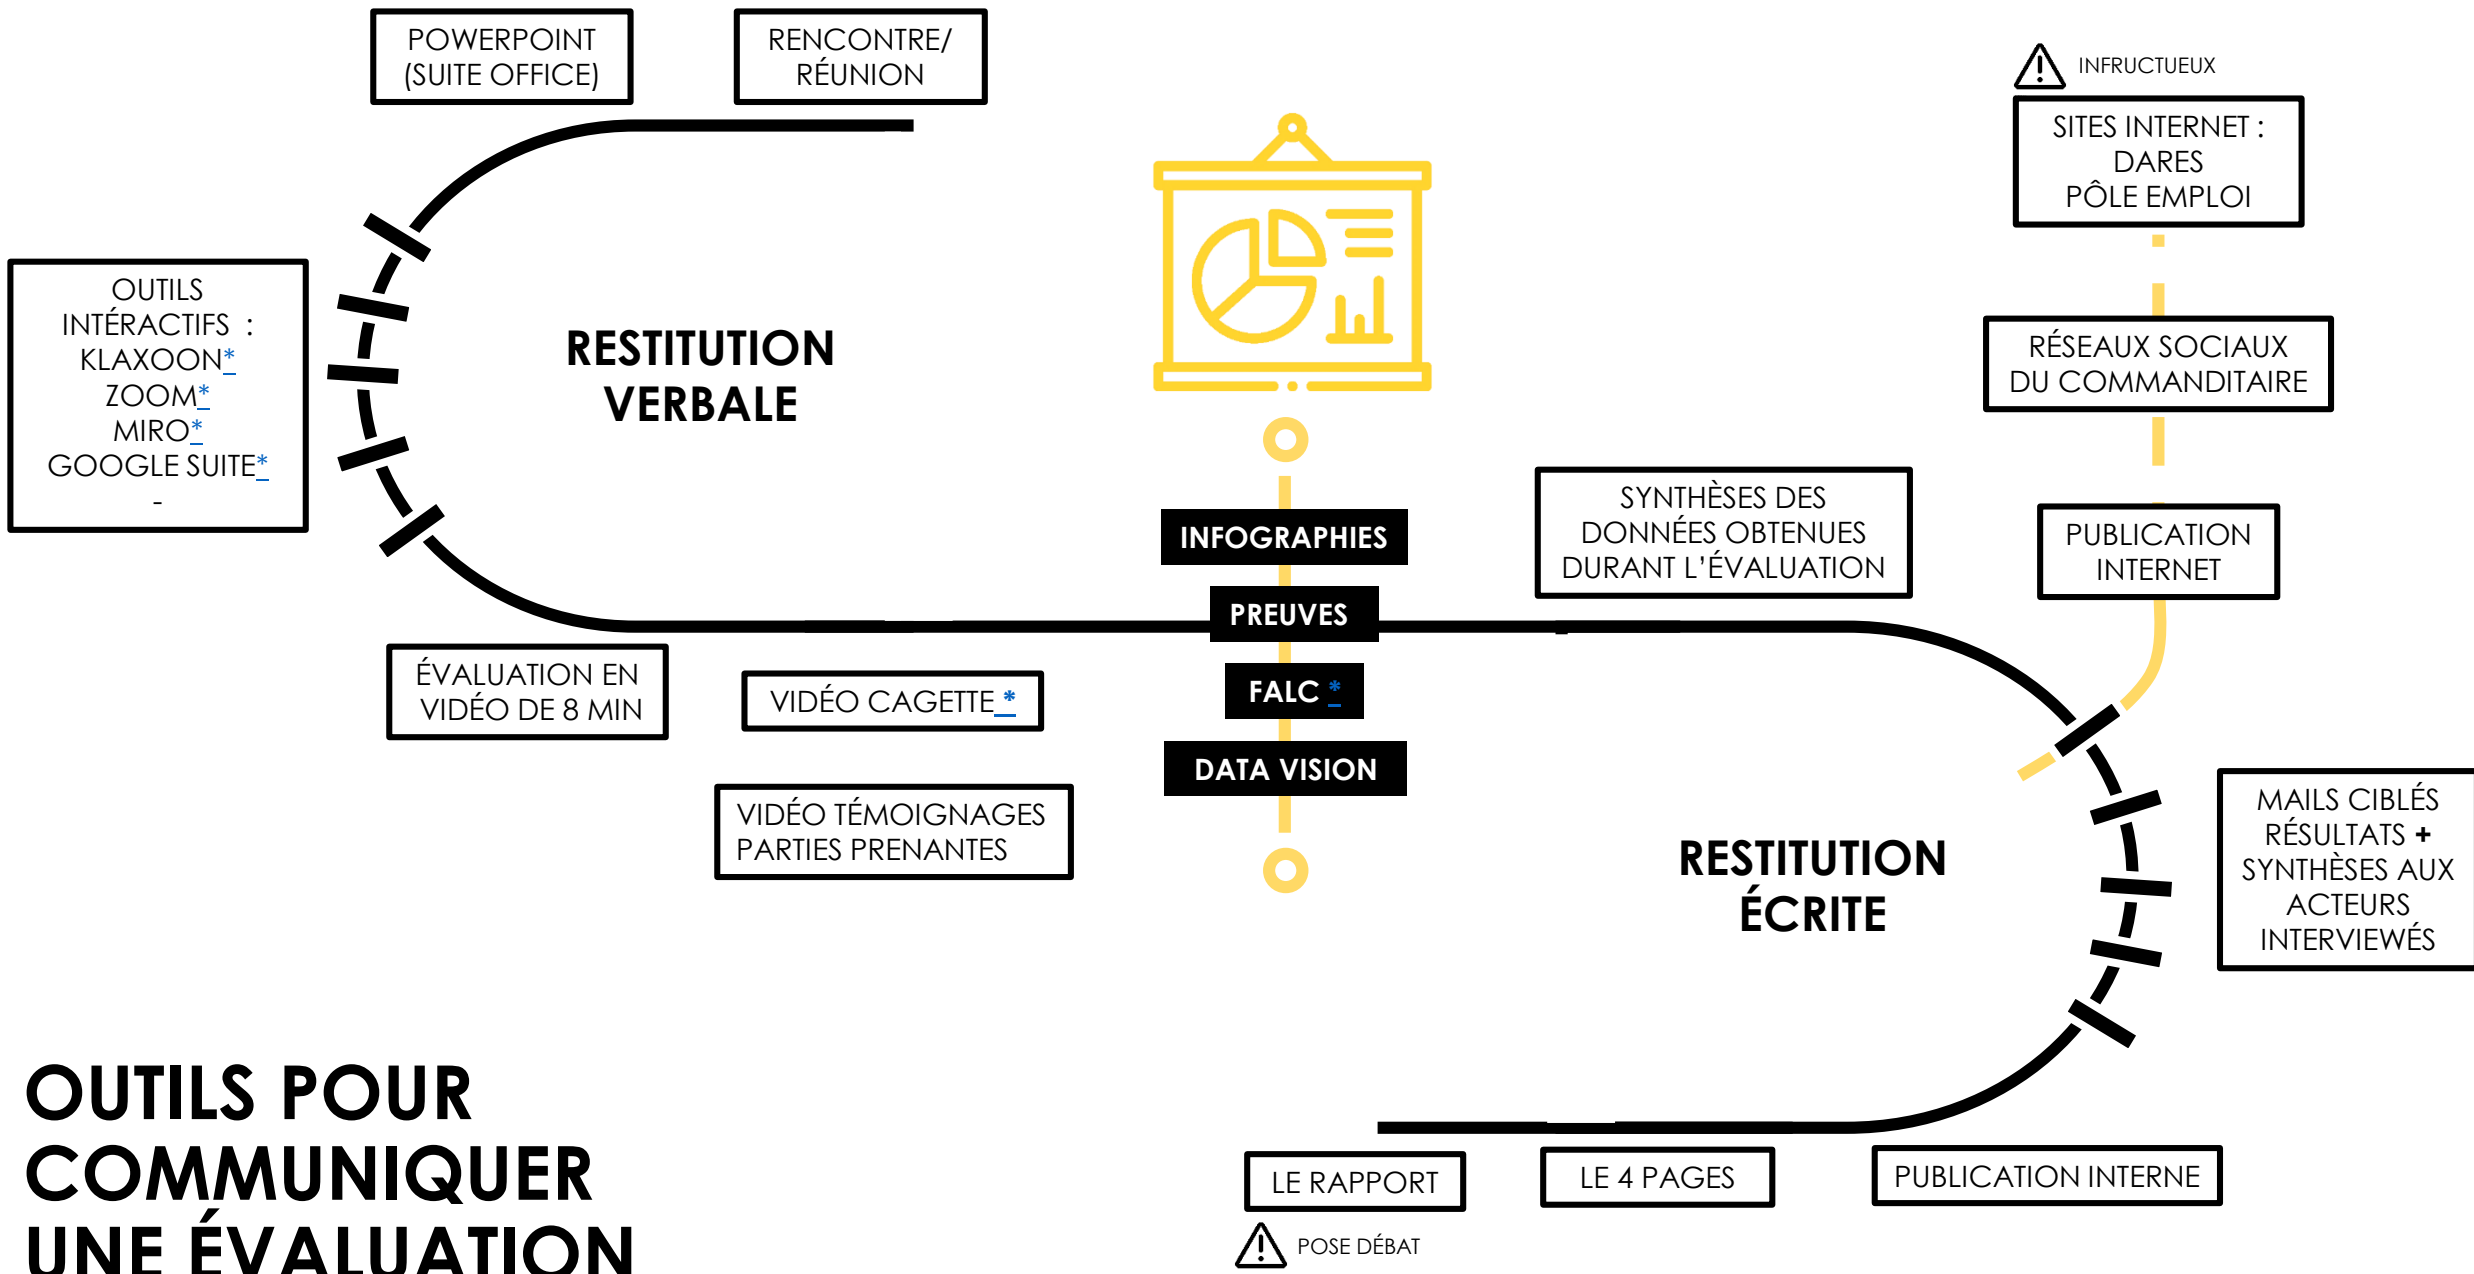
POWERPOINT (SUITE OFFICE)

RENCONTRE/ RÉUNION

INFRUCTUEUX

SITES INTERNET : DARES PÔLE EMPLOI

OUTILS INTÉRACTIFS : KLAXOON* ZOOM* MIRO* GOOGLE SUITE* -

RESTITUTION VERBALE

RÉSEAUX SOCIAUX DU COMMANDITAIRE

INFOGRAPHIES

SYNTHÈSES DES DONNÉES OBTENUES DURANT L'ÉVALUATION

PUBLICATION INTERNET

PREUVES

ÉVALUATION EN VIDÉO DE 8 MIN

VIDÉO CAGETTE *

FALC *

DATA VISION

MAILS CIBLÉS RÉSULTATS + SYNTHÈSES AUX ACTEURS INTERVIEWÉS

VIDÉO TÉMOIGNAGES PARTIES PRENANTES

RESTITUTION ÉCRITE

OUTILS POUR COMMUNIQUER UNE ÉVALUATION

LE RAPPORT

LE 4 PAGES

PUBLICATION INTERNE

POSE DÉBAT